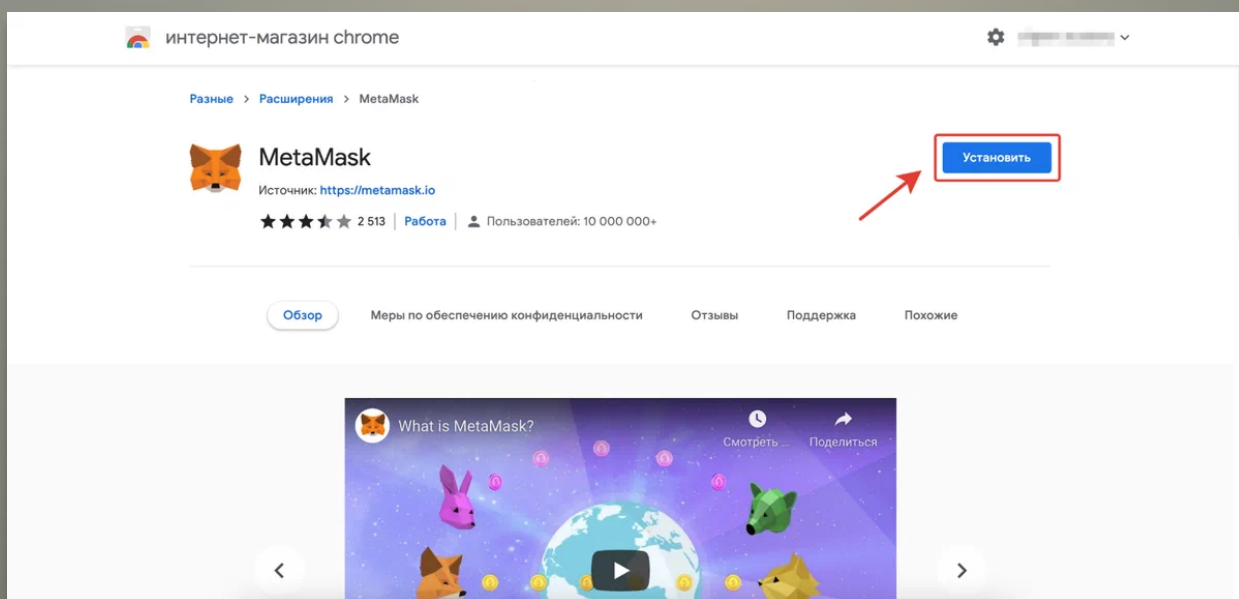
интернет-магазин chrome

Разные > Расширения > MetaMask

MetaMask

Источник: https://metamask.io

2 513 | Работа | Пользователей: 10 000 000+

Установить

Обзор

Меры по обеспечению конфиденциальности

Отзывы

Поддержка

Похожие

What is MetaMask?

Смотреть ...

Поделиться